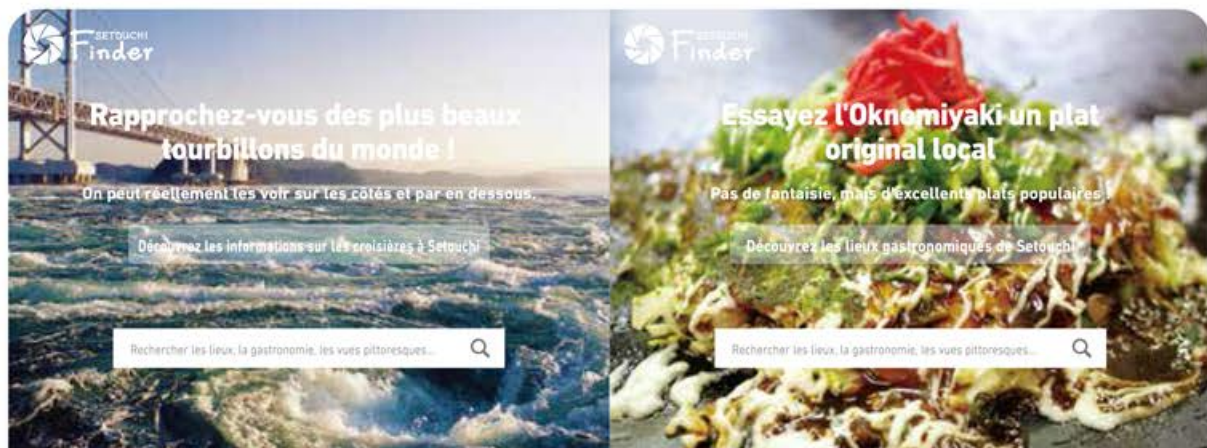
SETOUCHI Finder

Rapprochez-vous des plus beaux tourbillons du monde !

On peut réellement les voir sur les côtés et par en dessous.

Découvrez les informations sur les croisières à Setouchi

Rechercher les lieux, la gastronomie, les vues pittoresques...

SETOUCHI Finder

Essayez l'Oknomiyaki un plat original local

Pas de fantaisie, mais d'excellents plats populaires !

Découvrez les lieux gastronomiques de Setouchi

Rechercher les lieux, la gastronomie, les vues pittoresques...